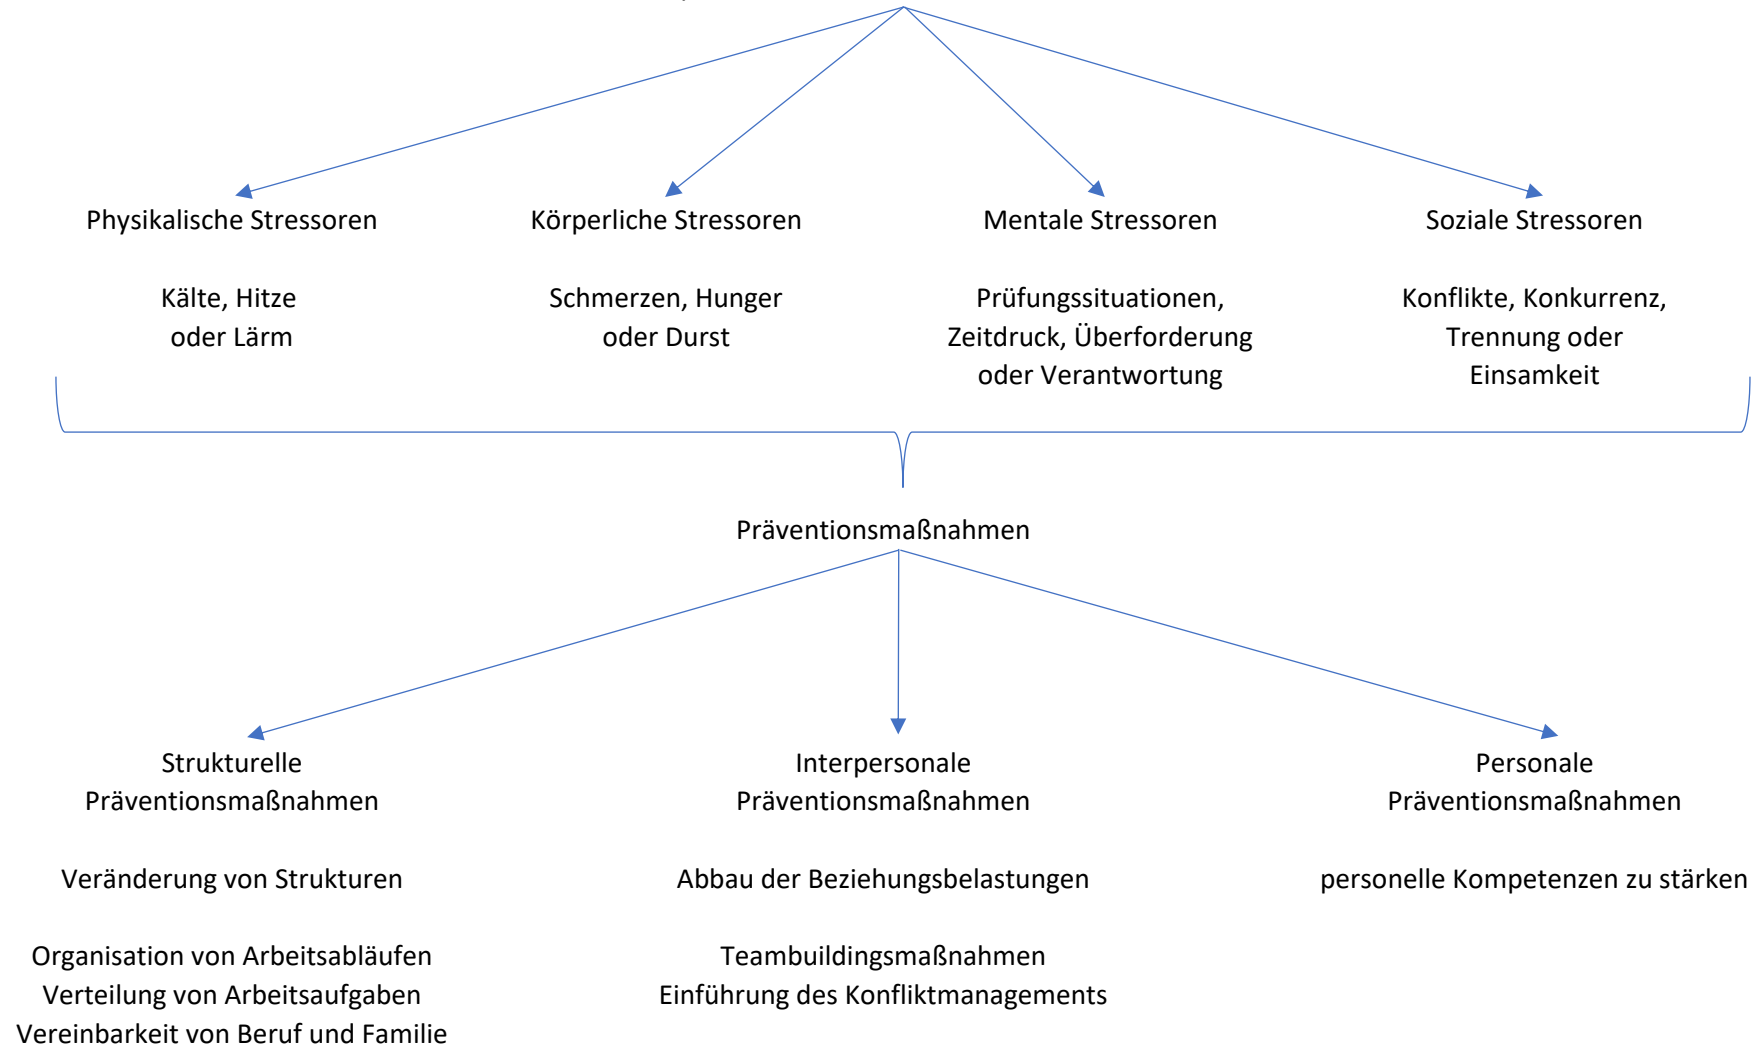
Physikalische Stressoren

Kälte, Hitze oder Lärm

Körperliche Stressoren

Schmerzen, Hunger oder Durst

Mentale Stressoren

Prüfungssituationen, Zeitdruck, Überforderung oder Verantwortung

Soziale Stressoren

Konflikte, Konkurrenz, Trennung oder Einsamkeit

Präventionsmaßnahmen

Strukturelle Präventionsmaßnahmen

Veränderung von Strukturen

Organisation von Arbeitsabläufen
Verteilung von Arbeitsaufgaben
Vereinbarkeit von Beruf und Familie

Interpersonale Präventionsmaßnahmen

Abbau der Beziehungsbelastungen

Teambuildingsmaßnahmen
Einführung des Konfliktmanagements

Personale Präventionsmaßnahmen

personelle Kompetenzen zu stärken